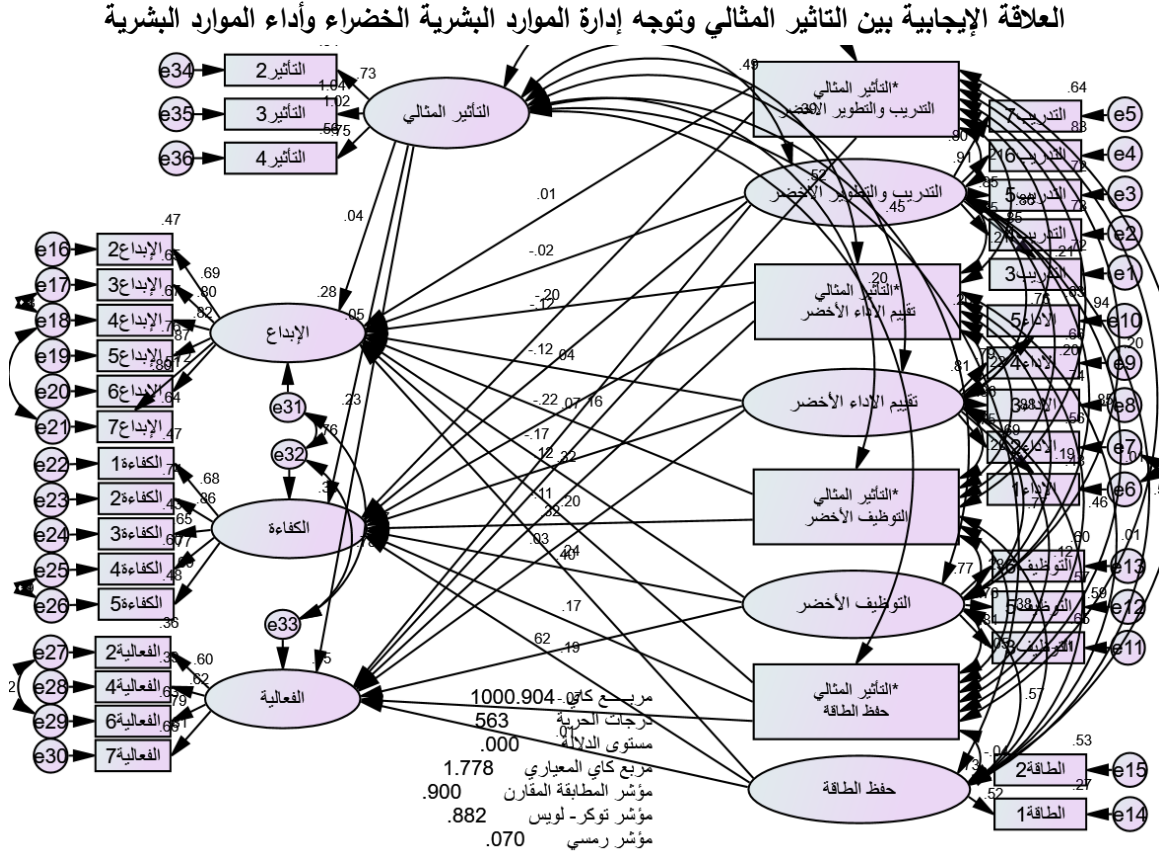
العلاقة الإيجابية بين التاثير المثالي وتوجه إدارة الموارد البشرية الخضراء وأداء الموارد البشرية

e34 التأثير2
e35 التأثير3
e36 التأثير4
.73
1.04
1.02
.59
.75
التأثير المثالي

.47
e16 الإبداع2
e17 الإبداع3
e18 الإبداع4
e19 الإبداع5
e20 الإبداع6
e21 الإبداع7
.69
.80
.82
.87
.89
.64
.47
الإبداع
.28
.05
.04

e31
e32
.76
e33

e22 الكفاءة1
e23 الكفاءة2
e24 الكفاءة3
e25 الكفاءة4
e26 الكفاءة5
.68
.86
.65
.77
.48
.36
الكفاءة

e27 الفعالية2
e28 الفعالية4
e29 الفعالية6
e30 الفعالية7
.60
.62
.79
.69
الفعالية
.5

.49
.30
.01
-.02
-.20
-.12
-.12
.04
-.22
.07
.16
-.17
.12
.32
.11
.32
.20
.03
.24
.40
.17
.62
.19
.23
.52
.45
.20

*التأثير المثالي
التدريب والتطوير الأخضر
التدريب والتطوير الأخضر
*التأثير المثالي
تقييم الاداء الأخضر
تقييم الاداء الأخضر
*التأثير المثالي
التوظيف الأخضر
التوظيف الأخضر
*التأثير المثالي
حفظ الطاقة
حفظ الطاقة

.64
التدريب7 e5
.83
التدريب6 e4
.71
التدريب5 e3
.73
التدريب2 e2
.72
التدريب3 e1
.90
.91
.85
.86
.85
.94
الاداء5 e10
الاداء4 e9
الاداء3 e8
الاداء2 e7
الاداء1 e6
.20
.81
.46
.01
.60
.12
التوظيف6 e13
التوظيف5 e12
التوظيف3 e11
.58
.77
.57
.53
الطاقة2 e15
.27
.52
الطاقة1 e14

مربع كاي 1000.904
درجات الحرية 563
مستوى الدلالة .000
مربع كاي المعياري 1.778
مؤشر المطابقة المقارن .900
مؤشر توكر- لويس .882
مؤشر رمسي .070